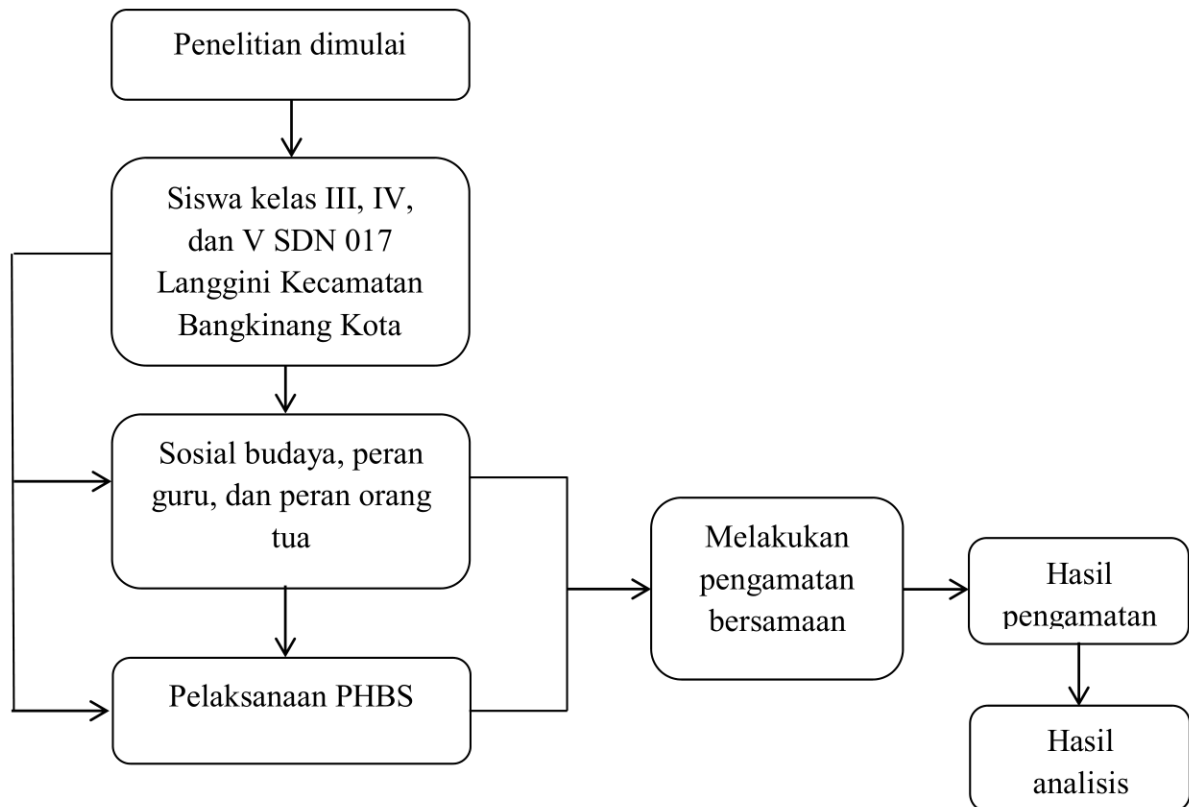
Penelitian dimulai

Siswa kelas III, IV, dan V SDN 017 Langgini Kecamatan Bangkinang Kota

Sosial budaya, peran guru, dan peran orang tua

Pelaksanaan PHBS

Melakukan pengamatan bersamaan

Hasil pengamatan

Hasil analisis